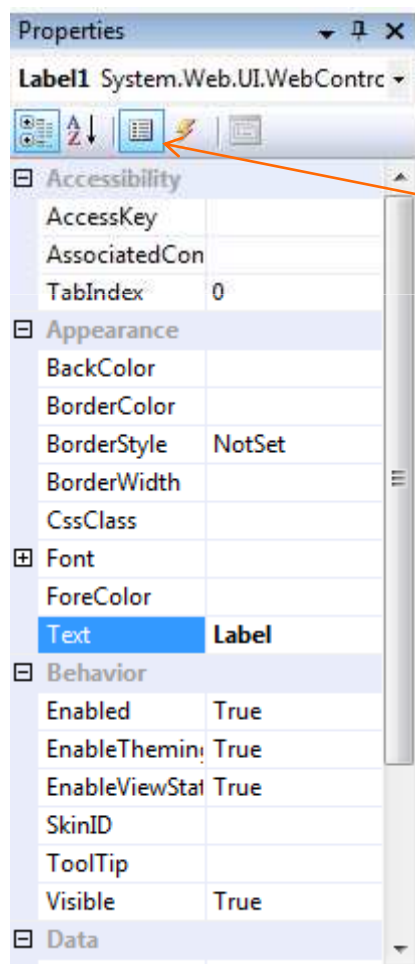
Properties

Label1 System.Web.UI.WebContrc

Accessibility

| AccessKey | |
|---|---|
| AssociatedCon | |
| TabIndex | 0 |

Appearance

| BackColor | |
|---|---|
| BorderColor | |
| BorderStyle | NotSet |
| BorderWidth | |
| CssClass | |
| Font | |
| ForeColor | |
| Text | Label |

Behavior

| Enabled | True |
|---|---|
| EnableThemin | True |
| EnableViewStat | True |
| SkinID | |
| ToolTip | |
| Visible | True |

Data